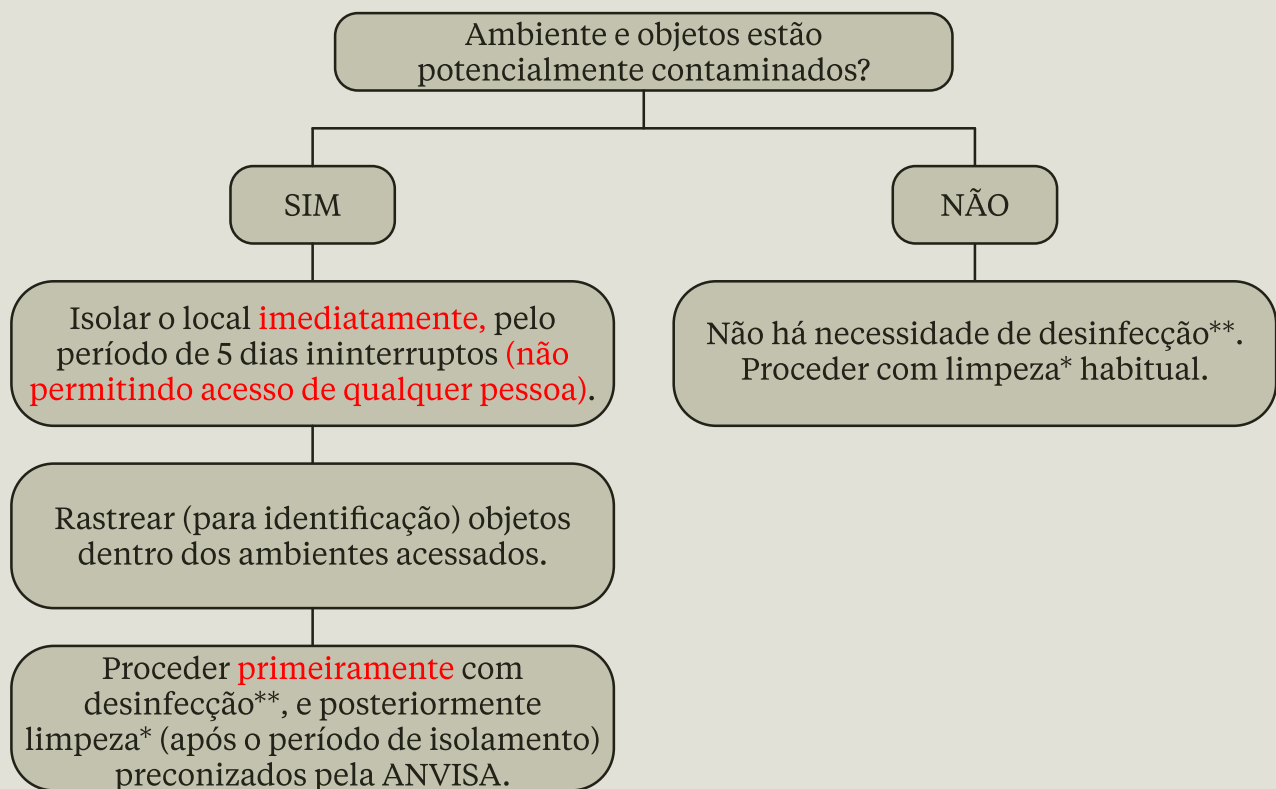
Ambiente e objetos estão potencialmente contaminados?

SIM

NÃO

Isolar o local imediatamente, pelo período de 5 dias ininterruptos (não permitindo acesso de qualquer pessoa).

Não há necessidade de desinfecção**. Proceder com limpeza* habitual.

Rastrear (para identificação) objetos dentro dos ambientes acessados.

Proceder primeiramente com desinfecção**, e posteriormente limpeza* (após o período de isolamento) preconizados pela ANVISA.